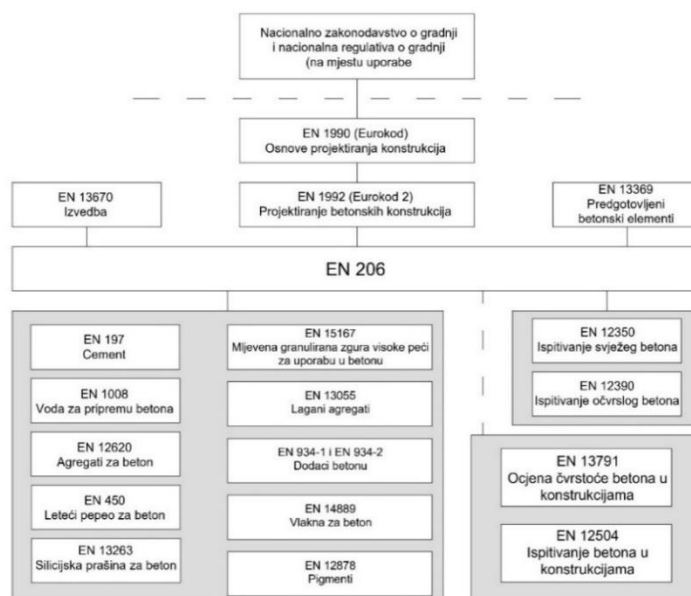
Nacionalno zakonodavstvo o gradnji i nacionalna regulativa o gradnji (na mjestu uporabe

EN 1990 (Eurokod) Osnove projektiranja konstrukcija

EN 13670 Izvedba

EN 1992 (Eurokod 2) Projektiranje betonskih konstrukcija

EN 13369 Predgotovljeni betonski elementi

EN 206

EN 197 Cement

EN 1008 Voda za pripremu betona

EN 12620 Agregati za beton

EN 450 Leteći pepeo za beton

EN 13263 Silicijska prašina za beton

EN 15167 Mljevena granulirana zgura visoke peći za uporabu u betonu

EN 13055 Lagani agregati

EN 934-1 i EN 934-2 Dodaci betonu

EN 14889 Vlakna za beton

EN 12878 Pigmenti

EN 12350 Ispitivanje svježeg betona

EN 12390 Ispitivanje očvrslog betona

EN 13791 Ocjena čvrstoće betona u konstrukcijama

EN 12504 Ispitivanje betona u konstrukcijama